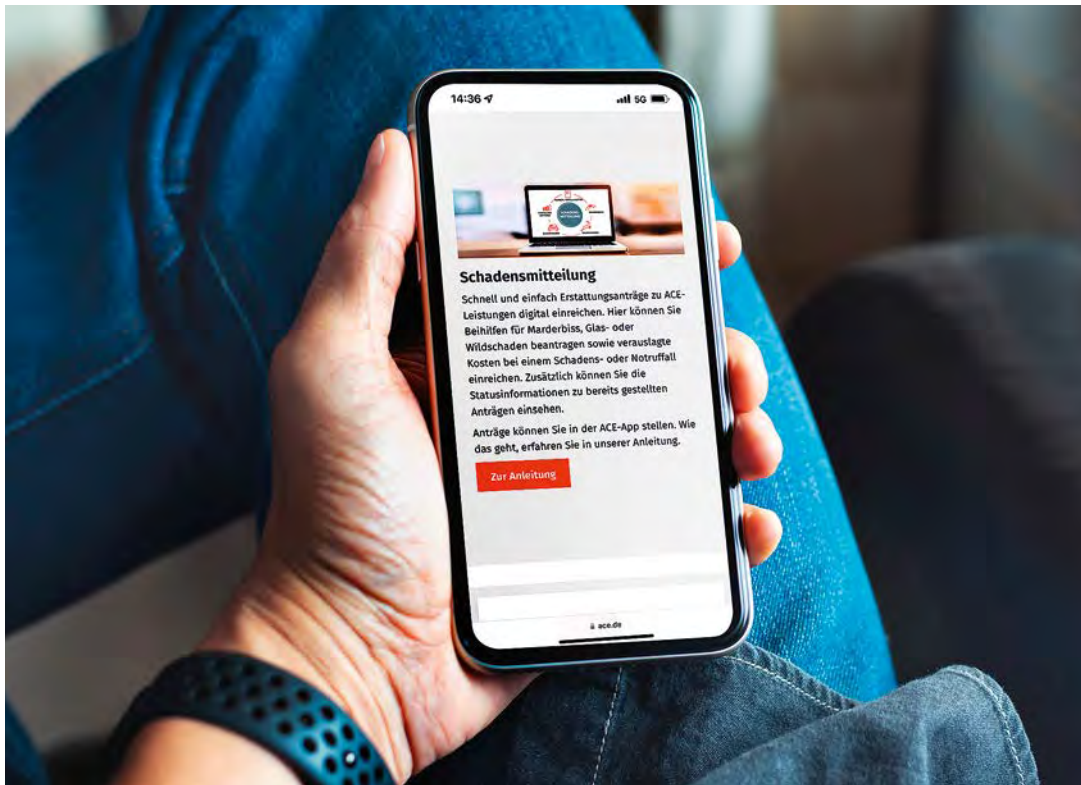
14:36

5G

Schadensmitteilung

Schnell und einfach Erstattungsanträge zu ACE-Leistungen digital einreichen. Hier können Sie Beihilfen für Marderbiss, Glas- oder Wildschaden beantragen sowie verauslagte Kosten bei einem Schadens- oder Notruffall einreichen. Zusätzlich können Sie die Statusinformationen zu bereits gestellten Anträgen einsehen.

Anträge können Sie in der ACE-App stellen. Wie das geht, erfahren Sie in unserer Anleitung.

Zur Anleitung

ace.de